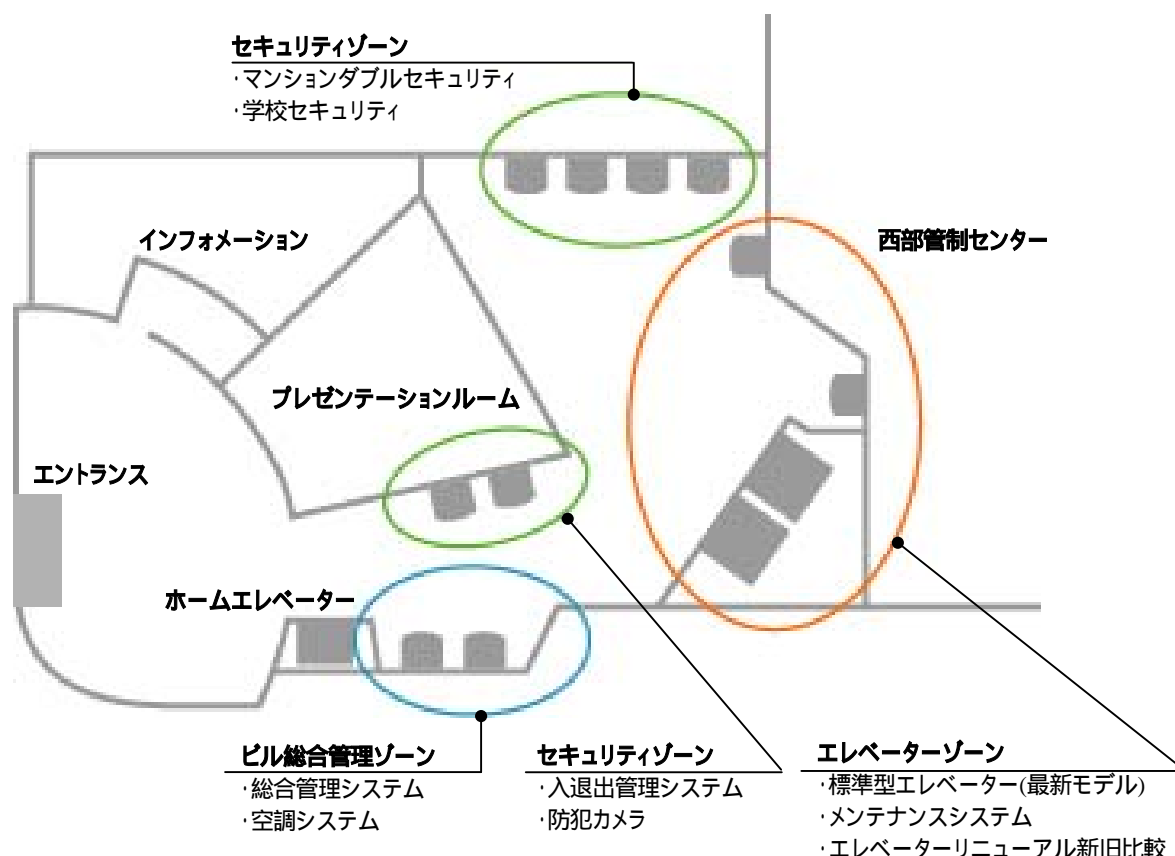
セキュリティゾーン
・マンションダブルセキュリティ
・学校セキュリティ

インフォメーション

西部管制センター

プレゼンテーションルーム

エントランス

ホームエレベーター

ビル総合管理ゾーン
・総合管理システム
・空調システム

セキュリティゾーン
・入退出管理システム
・防犯カメラ

エレベーターゾーン
・標準型エレベーター(最新モデル)
・メンテナンスシステム
・エレベーターリニューアル新旧比較